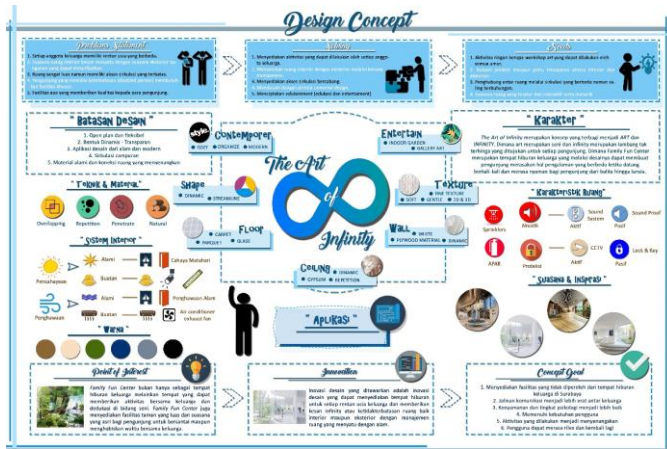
Design Concept

Analisa Stakeholder

1. Setiap anggota keluarga memiliki aktivitas yang berbeda.
2. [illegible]
3. Ruang sangat luas namun memiliki aneka sirkulasi yang berbeda.
4. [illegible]
5. Fasilitas yang memberikan kesan yang luas kepada para pengunjung.

Solusi

1. Menyediakan aktivitas yang dapat dilakukan oleh setiap anggota keluarga.
2. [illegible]
3. Menyediakan alur sirkulasi bersambung.
4. Membuat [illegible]
5. Menciptakan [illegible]

Goals

1. Aktivitas tinggal lainnya workshop art yang dapat dilakukan oleh semua umur.
2. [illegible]
3. Menghadirkan unsur ruang melalui sirkulasi yang berbeda namun saling terhubung.
4. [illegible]

Batasan Desain

1. Open plan dan fleksibel
2. Bentuk Dinamis - Transparan
3. Aplikasi desain dari alam dan modern
4. Sirkulasi campuran
5. Material alami dan kondisi ruang yang menenangkan

Contemporer
SOFT ORGANIC MODERN

Entertain
INDOOR GARDEN GALLERY ART

The Art of Infinity

Shape
DINAMIC STREAMLINE

Texture
FINE TEXTURE SOFT GENTLE 2D & 3D

Floor
CARPET PARQUET GLASS

Wall
WHITE PLYWOOD MATERIAL DINAMIC

Ceiling
GYPSUM DINAMIC REPETITION

" Teknik & Material "
Overlapping Repetition Penetrate Natural

" Sistem Interior "
Pencahayaan Alami Cahaya Matahari
Buatan
Penghawaan Alami Penghawaan Alami
Buatan Air conditioner exhaust fan

" Warna "

" Aplikasi "

" Karakter "

The Art of Infinity merupakan konsep yang terhubung melalui ART dan INFINITY. Dimana art merupakan seni dan infinity merupakan koneksi yang tiada henti yang disajikan untuk setiap pengunjung. Dimana Family Fun Center merupakan tempat hiburan keluarga yang melalui desainya dapat membuat pengunjung merasakan hal pengalaman yang berbeda ketika datang kembali kali dan merasa nyaman bagi pengunjung dan balita hingga lansia.

" Karakteristik Ruang "
Sprinklers Alarm Aktif Sound System Sound Proof Pasif
APAR Proteksi Aktif CCTV Lock & Key Pasif

" Suasana & Inspirasi "

Point of Interest

Family Fun Center bukan hanya sebagai tempat hiburan keluarga melainkan tempat yang dapat memberikan aktivitas bersama keluarga dan dilakukan di bidang seni. Family Fun Center juga menyediakan fasilitas taman yang luas dan suasana yang asri bagi pengunjung untuk bersantai maupun menghabiskan waktu bersama keluarga.

Innovation

Inovasi desain yang ditawarkan adalah inovasi desain yang dapat menyediakan tempat hiburan untuk setiap remaja atau keluarga dan memberikan kesan infinity atau ketidakterbatasan ruang baik interior maupun eksterior dengan menyajikan ruang yang menyatu dengan alam.

Concept Goal

1. Menyediakan fasilitas yang tidak diperoleh dari tempat hiburan keluarga di Surabaya
2. Jalinan komunikasi menjadi lebih erat antar keluarga
3. Kenyamanan dan tingkat psikologi menjadi lebih baik
4. Memenuhi kebutuhan pengguna
5. Aktivitas yang dilakukan menjadi menyenangkan
6. Pengguna dapat merasa rileks dan bersedia lagi